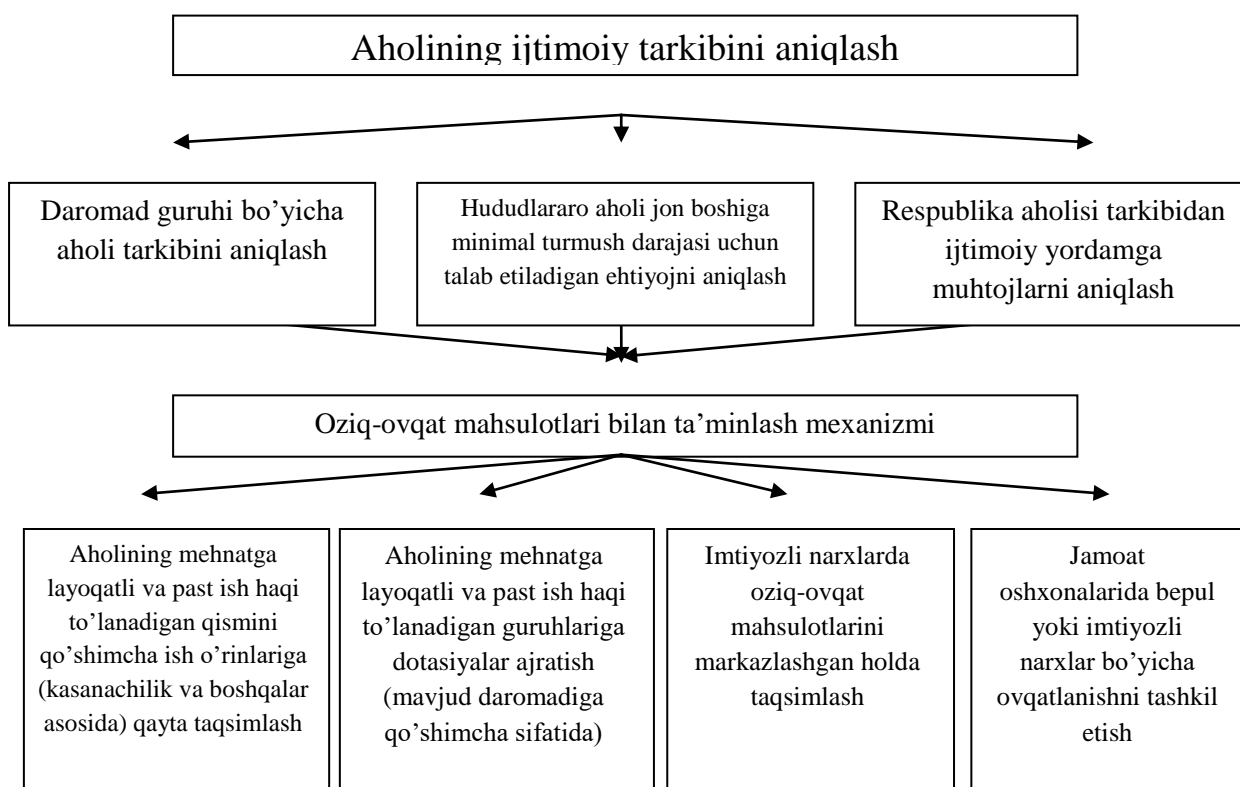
Aholining ijtimoiy tarkibini aniqlash

Daromad guruhi bo'yicha aholi tarkibini aniqlash

Hududlararo aholi jon boshiga minimal turmush darajasi uchun talab etiladigan ehtiyojni aniqlash

Respublika aholisi tarkibidan ijtimoiy yordamga muhtojlarni aniqlash

Oziq-ovqat mahsulotlari bilan ta'minlash mexanizmi

Aholining mehnatga layoqatli va past ish haqi to'lanadigan qismini qo'shimcha ish o'rinlariga (kasanachilik va boshqalar asosida) qayta taqsimlash

Aholining mehnatga layoqatli va past ish haqi to'lanadigan guruhlariga dotasiyalar ajratish (mavjud daromadiga qo'shimcha sifatida)

Imtiyozli narxlarda oziq-ovqat mahsulotlarini markazlashgan holda taqsimlash

Jamoat oshxonalarida bepul yoki imtiyozli narxlar bo'yicha ovqatlanishni tashkil etish